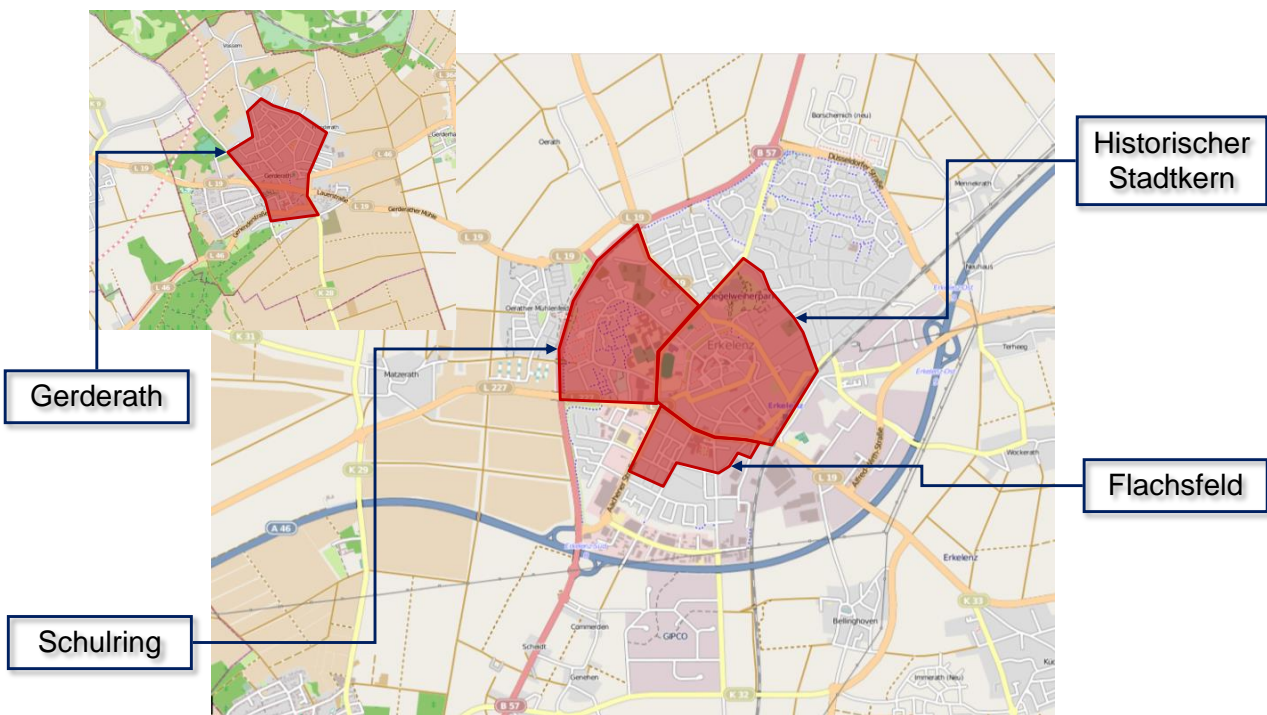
Historischer Stadtkern

Gerderath

Flachsfeld

Schulring

Vossem
L 19
L 46
Gerderath
Gerderather Mühle
L 46

Oerath
Borschemich (neu)
B 57
Düsseldorfer Straße
Mennekrath
L 19
L 19
Neuhaus
Oerather Mühlenfeld
Ziegelweiherpark
Erkelenz
Terheeg
K 31
Matzerath
L 227
Erkelenz
K 29
Wockerath
L 19
A 46
Erkelenz
K 33
Commerden
GIPCO
Bellinghoven
Scheidt
Genehen
K 32
Immerath (Neu)
B 57